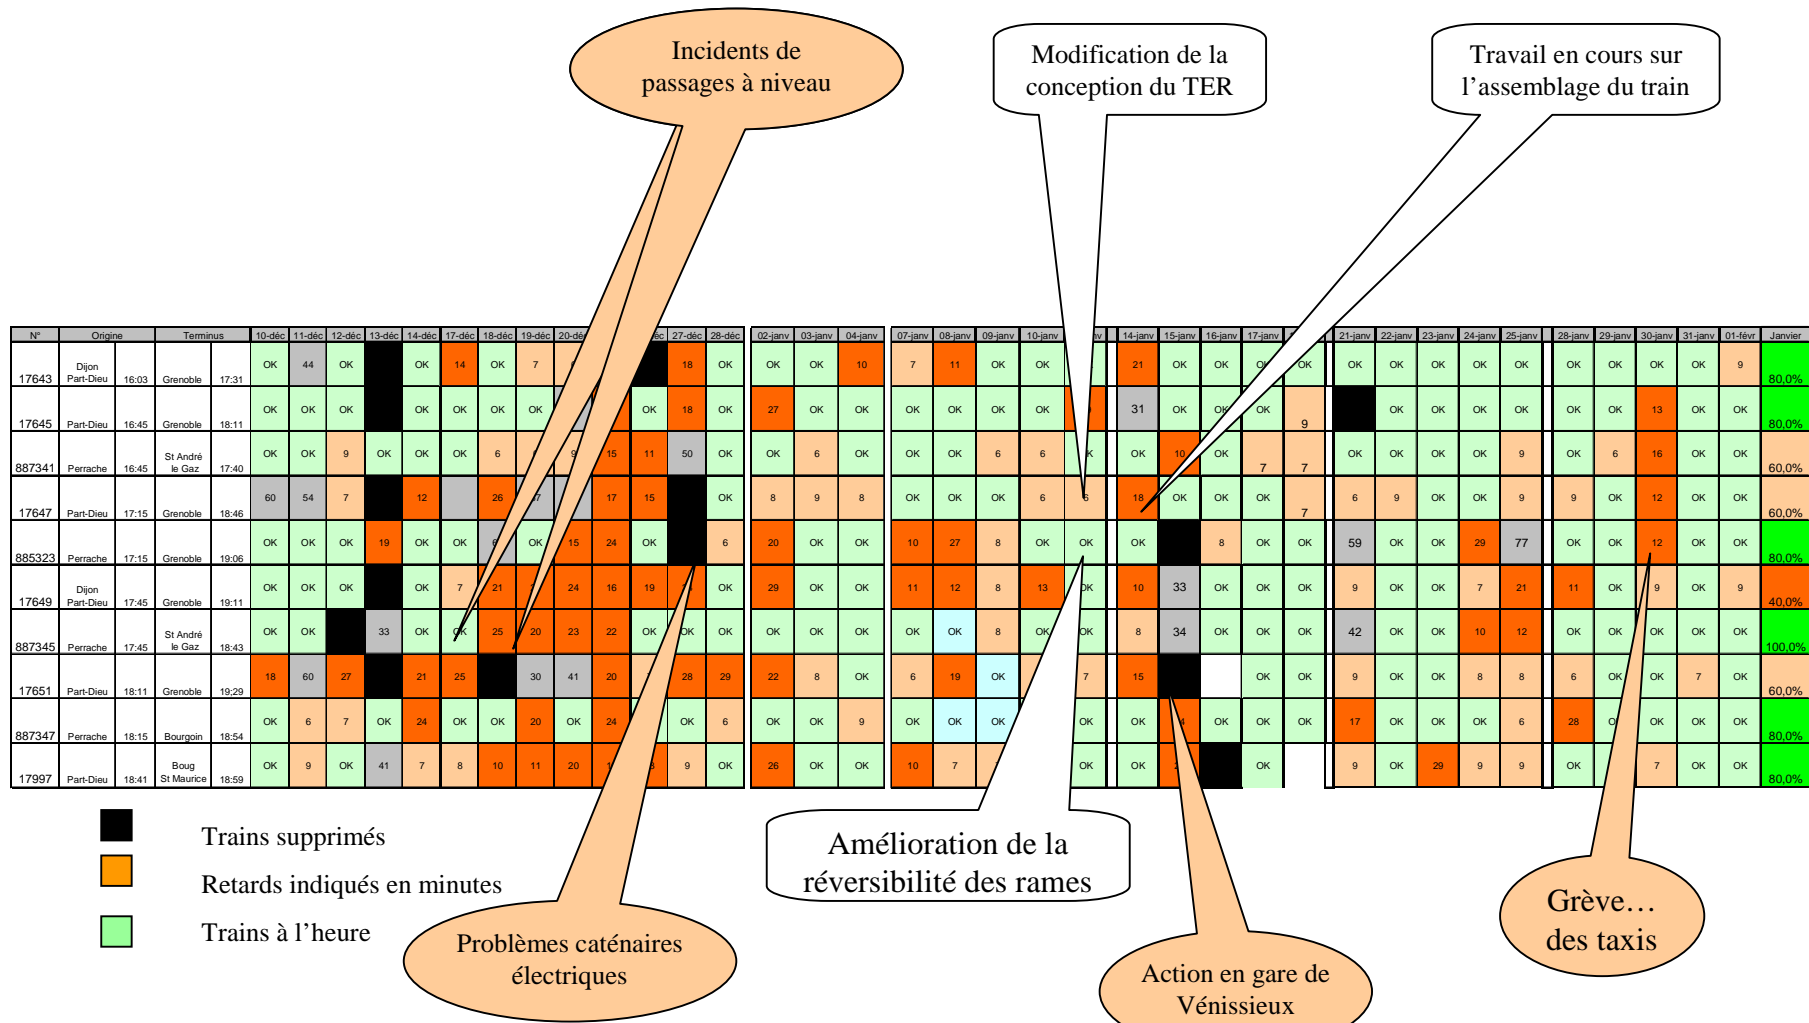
Incidents de passages à niveau

Modification de la conception du TER

Travail en cours sur l'assemblage du train

| N° | Origine | | Terminus | | 10-déc | 11-déc | 12-déc | 13-déc | 14-déc | 17-déc | 18-déc | 19-déc | 20-déc | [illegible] | 27-déc | 28-déc | 02-janv | 03-janv | 04-janv | 07-janv | 08-janv | 09-janv | 10-janv | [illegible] | 14-janv | 15-janv | 16-janv | 17-janv | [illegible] | 21-janv | 22-janv | 23-janv | 24-janv | 25-janv | 28-janv | 29-janv | 30-janv | 31-janv | 01-févr | Janvier |
|---|---|---|---|---|---|---|---|---|---|---|---|---|---|---|---|---|---|---|---|---|---|---|---|---|---|---|---|---|---|---|---|---|---|---|---|---|---|---|---|---|
| 17643 | Dijon Part-Dieu | 16:03 | Grenoble | 17:31 | OK | 44 | OK | | OK | 14 | OK | 7 | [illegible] | | 18 | OK | OK | OK | 10 | 7 | 11 | OK | OK | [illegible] | 21 | OK | OK | OK | OK | OK | OK | OK | OK | OK | OK | OK | OK | OK | 9 | 80,0% |
| 17645 | Part-Dieu | 16:45 | Grenoble | 18:11 | OK | OK | OK | | OK | OK | OK | OK | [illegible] | OK | 18 | OK | 27 | OK | OK | OK | OK | OK | OK | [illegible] | 31 | OK | OK | OK | 9 | | OK | OK | OK | OK | OK | OK | 13 | OK | OK | 80,0% |
| 887341 | Perrache | 16:45 | St André le Gaz | 17:40 | OK | OK | 9 | OK | OK | OK | 6 | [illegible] | 15 | 11 | 50 | OK | OK | 6 | OK | OK | OK | 6 | 6 | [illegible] | OK | 10 | OK | 7 | 7 | OK | OK | OK | OK | 9 | OK | 6 | 16 | OK | OK | 60,0% |
| 17647 | Part-Dieu | 17:15 | Grenoble | 18:46 | 60 | 54 | 7 | | 12 | | 26 | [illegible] | 17 | 15 | | OK | 8 | 9 | 8 | OK | OK | OK | 6 | 6 | 18 | OK | OK | OK | 7 | 6 | 9 | OK | OK | 9 | 9 | OK | 12 | OK | OK | 60,0% |
| 885323 | Perrache | 17:15 | Grenoble | 19:06 | OK | OK | OK | 19 | OK | OK | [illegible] | OK | 15 | 24 | OK | 6 | 20 | OK | OK | 10 | 27 | 8 | OK | OK | OK | | 8 | OK | OK | 59 | OK | OK | 29 | 77 | OK | OK | 12 | OK | OK | 80,0% |
| 17649 | Dijon Part-Dieu | 17:45 | Grenoble | 19:11 | OK | OK | OK | | OK | 7 | 21 | 24 | 16 | 19 | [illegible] | OK | 29 | OK | OK | 11 | 12 | 8 | 13 | OK | 10 | 33 | OK | OK | OK | 9 | OK | OK | 7 | 21 | 11 | OK | 9 | OK | 9 | 40,0% |
| 887345 | Perrache | 17:45 | St André le Gaz | 18:43 | OK | OK | | 33 | OK | OK | 25 | 20 | 23 | 22 | OK | OK | OK | OK | OK | OK | OK | 8 | OK | OK | 8 | 34 | OK | OK | OK | 42 | OK | OK | 10 | 12 | OK | OK | OK | OK | OK | 100,0% |
| 17651 | Part-Dieu | 18:11 | Grenoble | 19;29 | 18 | 60 | 27 | | 21 | 25 | | 30 | 41 | 20 | 28 | 29 | 22 | 8 | OK | 6 | 19 | OK | | 7 | 15 | | | OK | OK | 9 | OK | OK | 8 | 8 | 6 | OK | OK | 7 | OK | 60,0% |
| 887347 | Perrache | 18:15 | Bourgoin | 18:54 | OK | 6 | 7 | OK | 24 | OK | OK | 20 | OK | 24 | OK | 6 | OK | OK | 9 | OK | OK | OK | | OK | OK | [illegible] | OK | OK | OK | 17 | OK | OK | OK | 6 | 28 | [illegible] | OK | OK | OK | 80,0% |
| 17997 | Part-Dieu | 18:41 | Boug St Maurice | 18:59 | OK | 9 | OK | 41 | 7 | 8 | 10 | 11 | 20 | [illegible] | 9 | OK | 26 | OK | OK | 10 | 7 | | | OK | OK | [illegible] | | OK | | 9 | OK | 29 | 9 | 9 | OK | | 7 | OK | OK | 80,0% |

Trains supprimés

Retards indiqués en minutes

Trains à l'heure

Problèmes caténaires électriques

Amélioration de la réversibilité des rames

Action en gare de Vénissieux

Grève… des taxis